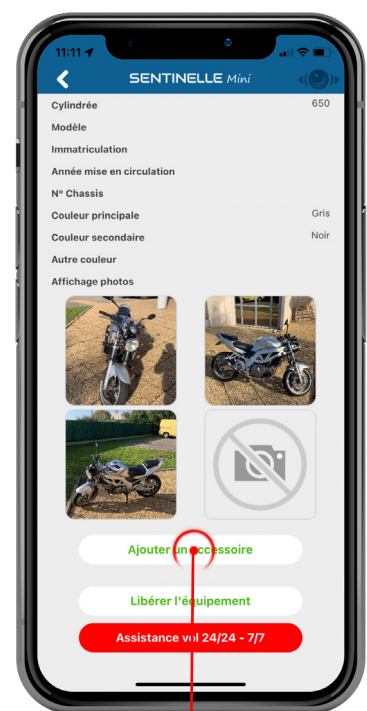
11:11

SENTINELLE Mini

Cylindrée 650

Modèle

Immatriculation

Année mise en circulation

N° Chassis

Couleur principale Gris

Couleur secondaire Noir

Autre couleur

Affichage photos

Ajouter un accessoire

Libérer l'équipement

Assistance vol 24/24 - 7/7